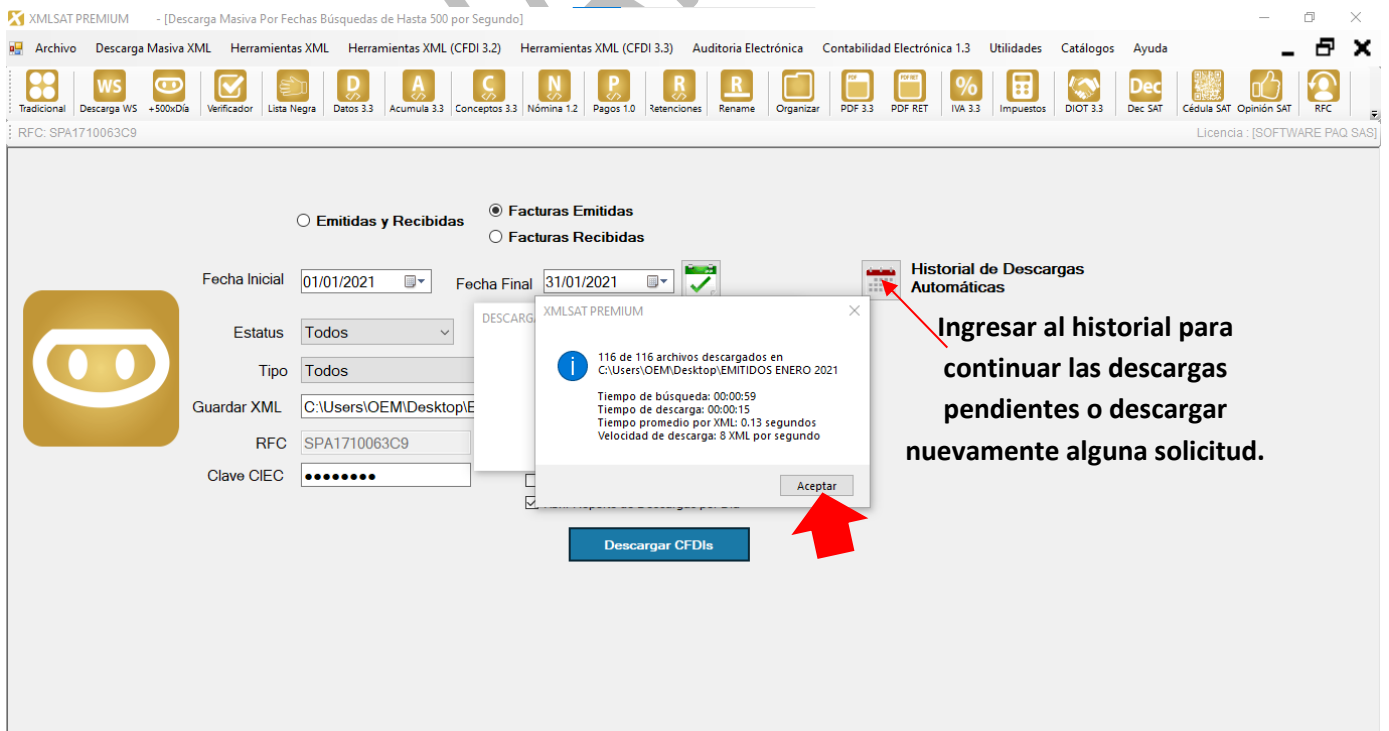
XMLSAT PREMIUM - [Descarga Masiva Por Fechas Búsquedas de Hasta 500 por Segundo]

Archivo Descarga Masiva XML Herramientas XML Herramientas XML (CFDI 3.2) Herramientas XML (CFDI 3.3) Auditoria Electrónica Contabilidad Electrónica 1.3 Utilidades Catálogos Ayuda

Tradicional Descarga WS +500xDía Verificador Lista Negra Datos 3.3 Acumula 3.3 Conceptos 3.3 Nómina 1.2 Pagos 1.0 Retenciones Rename Organizar PDF 3.3 PDF RET IVA 3.3 Impuestos DIOT 3.3 Dec SAT Cédula SAT Opinión SAT RFC

RFC: SPA1710063C9

Licencia : [SOFTWARE PAQ SAS]

Emitidas y Recibidas

Facturas Emitidas

Facturas Recibidas

Fecha Inicial 01/01/2021

Fecha Final 31/01/2021

Historial de Descargas Automáticas

Estatus Todos

Tipo Todos

Guardar XML C:\Users\OEM\Desktop\E

RFC SPA1710063C9

Clave CIEC ••••••••

DESCARG

XMLSAT PREMIUM

116 de 116 archivos descargados en C:\Users\OEM\Desktop\EMITIDOS ENERO 2021

Tiempo de búsqueda: 00:00:59
Tiempo de descarga: 00:00:15
Tiempo promedio por XML: 0.13 segundos
Velocidad de descarga: 8 XML por segundo

Aceptar

Ingresar al historial para continuar las descargas pendientes o descargar nuevamente alguna solicitud.

Descargar CFDIs